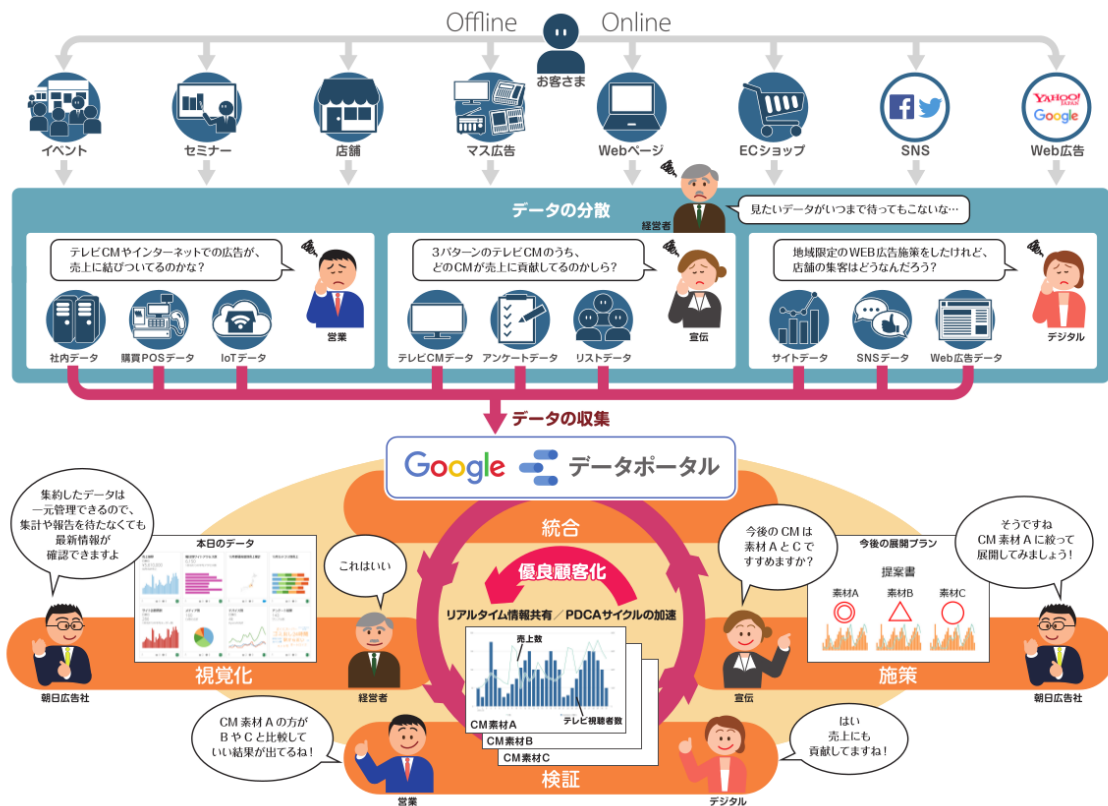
Offline　　Online

お客さま

イベント　セミナー　店舗　マス広告　Webページ　ECショップ　SNS　Web広告

YAHOO! JAPAN
Google

データの分散

経営者

見たいデータがいつまで待ってもこないな…

テレビCMやインターネットでの広告が、売上に結びついてるのかな？

営業

社内データ　購買POSデータ　IoTデータ

3パターンのテレビCMのうち、どのCMが売上に貢献してるのかしら？

宣伝

テレビCMデータ　アンケートデータ　リストデータ

地域限定のWEB広告施策をしたけれど、店舗の集客はどうなんだろう？

デジタル

サイトデータ　SNSデータ　Web広告データ

データの収集

Google データポータル

集約したデータは一元管理できるので、集計や報告を待たなくても最新情報が確認できますよ

本日のデータ

これはいい

統合

優良顧客化

リアルタイム情報共有／PDCAサイクルの加速

売上数

テレビ視聴者数

CM素材A
CM素材B
CM素材C

今後のCMは素材AとCですすめますか？

今後の展開プラン

提案書

素材A　素材B　素材C

そうですね CM素材Aに絞って展開してみましょう！

視覚化

朝日広告社

経営者

施策

宣伝

朝日広告社

CM素材Aの方がBやCと比較していい結果が出てるね！

検証

営業

はい 売上にも貢献してますね！

デジタル